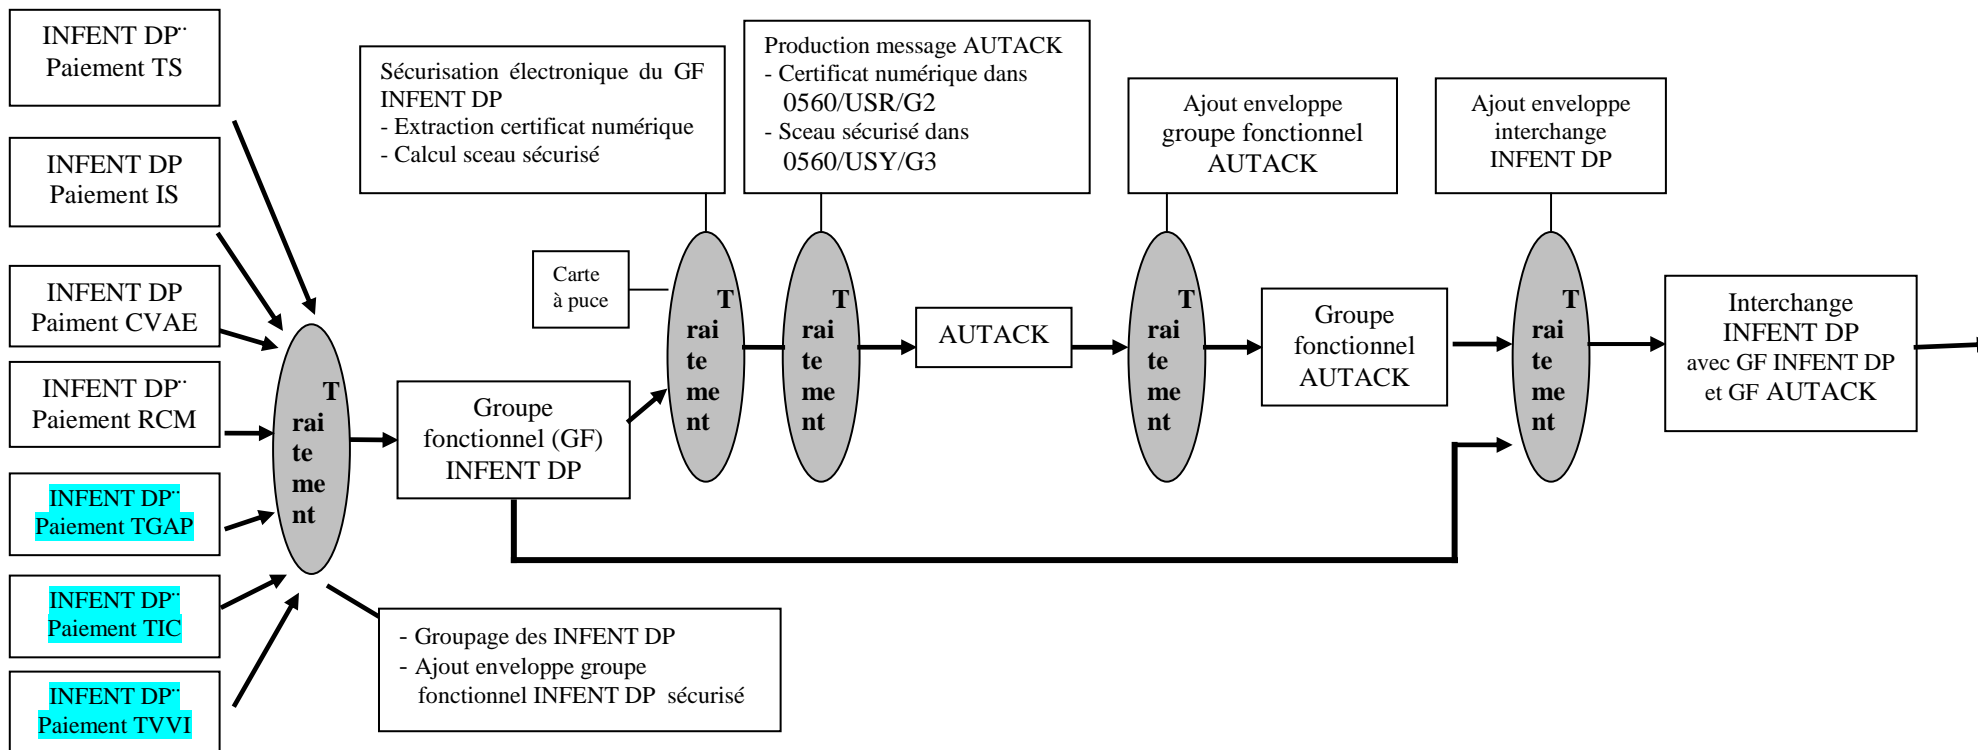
INFENT DP¨
Paiement TS

INFENT DP
Paiement IS

INFENT DP
Paiment CVAE

INFENT DP¨
Paiement RCM

INFENT DP¨
Paiement TGAP

INFENT DP¨
Paiement TIC

INFENT DP¨
Paiement TVVI

T rai te me nt

Groupe fonctionnel (GF) INFENT DP

- Groupage des INFENT DP
- Ajout enveloppe groupe fonctionnel INFENT DP sécurisé

Sécurisation électronique du GF INFENT DP
- Extraction certificat numérique
- Calcul sceau sécurisé

Carte à puce

T rai te me nt

Production message AUTACK
- Certificat numérique dans 0560/USR/G2
- Sceau sécurisé dans 0560/USY/G3

T rai te me nt

AUTACK

Ajout enveloppe groupe fonctionnel AUTACK

T rai te me nt

Groupe fonctionnel AUTACK

Ajout enveloppe interchange INFENT DP

T rai te me nt

Interchange INFENT DP avec GF INFENT DP et GF AUTACK